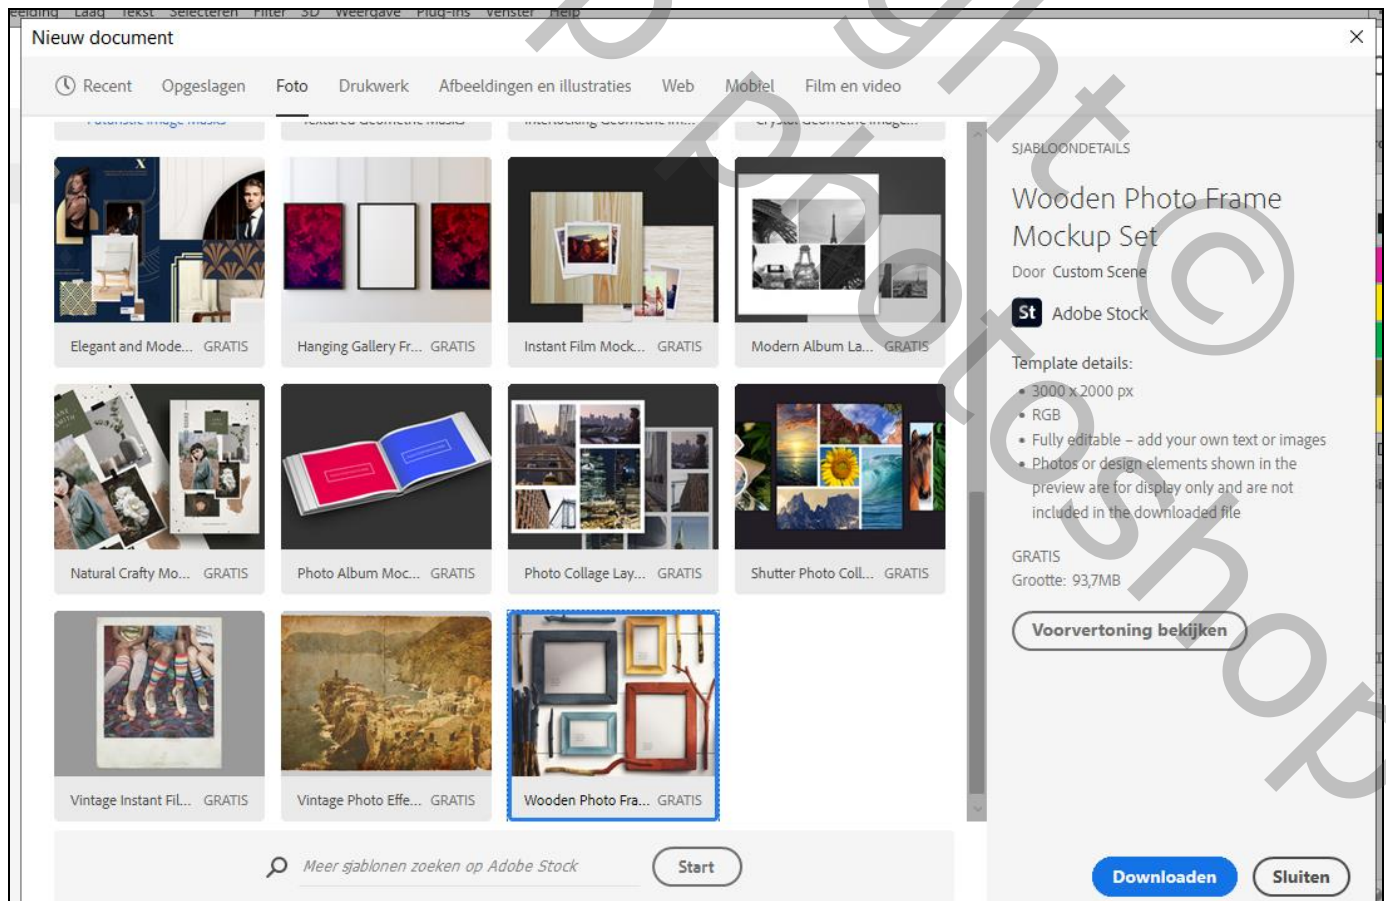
eelding Laag Tekst Selecteren Filter 3D Weergave Plug-ins Venster Help

Nieuw document

Recent Opgeslagen Foto Drukwerk Afbeeldingen en illustraties Web Mobiel Film en video

Elegant and Mode... GRATIS
Hanging Gallery Fr... GRATIS
Instant Film Mock... GRATIS
Modern Album La... GRATIS
Natural Crafty Mo... GRATIS
Photo Album Moc... GRATIS
Photo Collage Lay... GRATIS
Shutter Photo Coll... GRATIS
Vintage Instant Fil... GRATIS
Vintage Photo Effe... GRATIS
Wooden Photo Fra... GRATIS

Meer sjablonen zoeken op Adobe Stock
Start

SJABLOONDETAILS
Wooden Photo Frame Mockup Set
Door Custom Scene
St Adobe Stock
Template details:
• 3000 x 2000 px
• RGB
• Fully editable – add your own text or images
• Photos or design elements shown in the preview are for display only and are not included in the downloaded file
GRATIS
Grootte: 93,7MB
Voorvertoning bekijken

Downloaden
Sluiten

Copyright © Photoshop